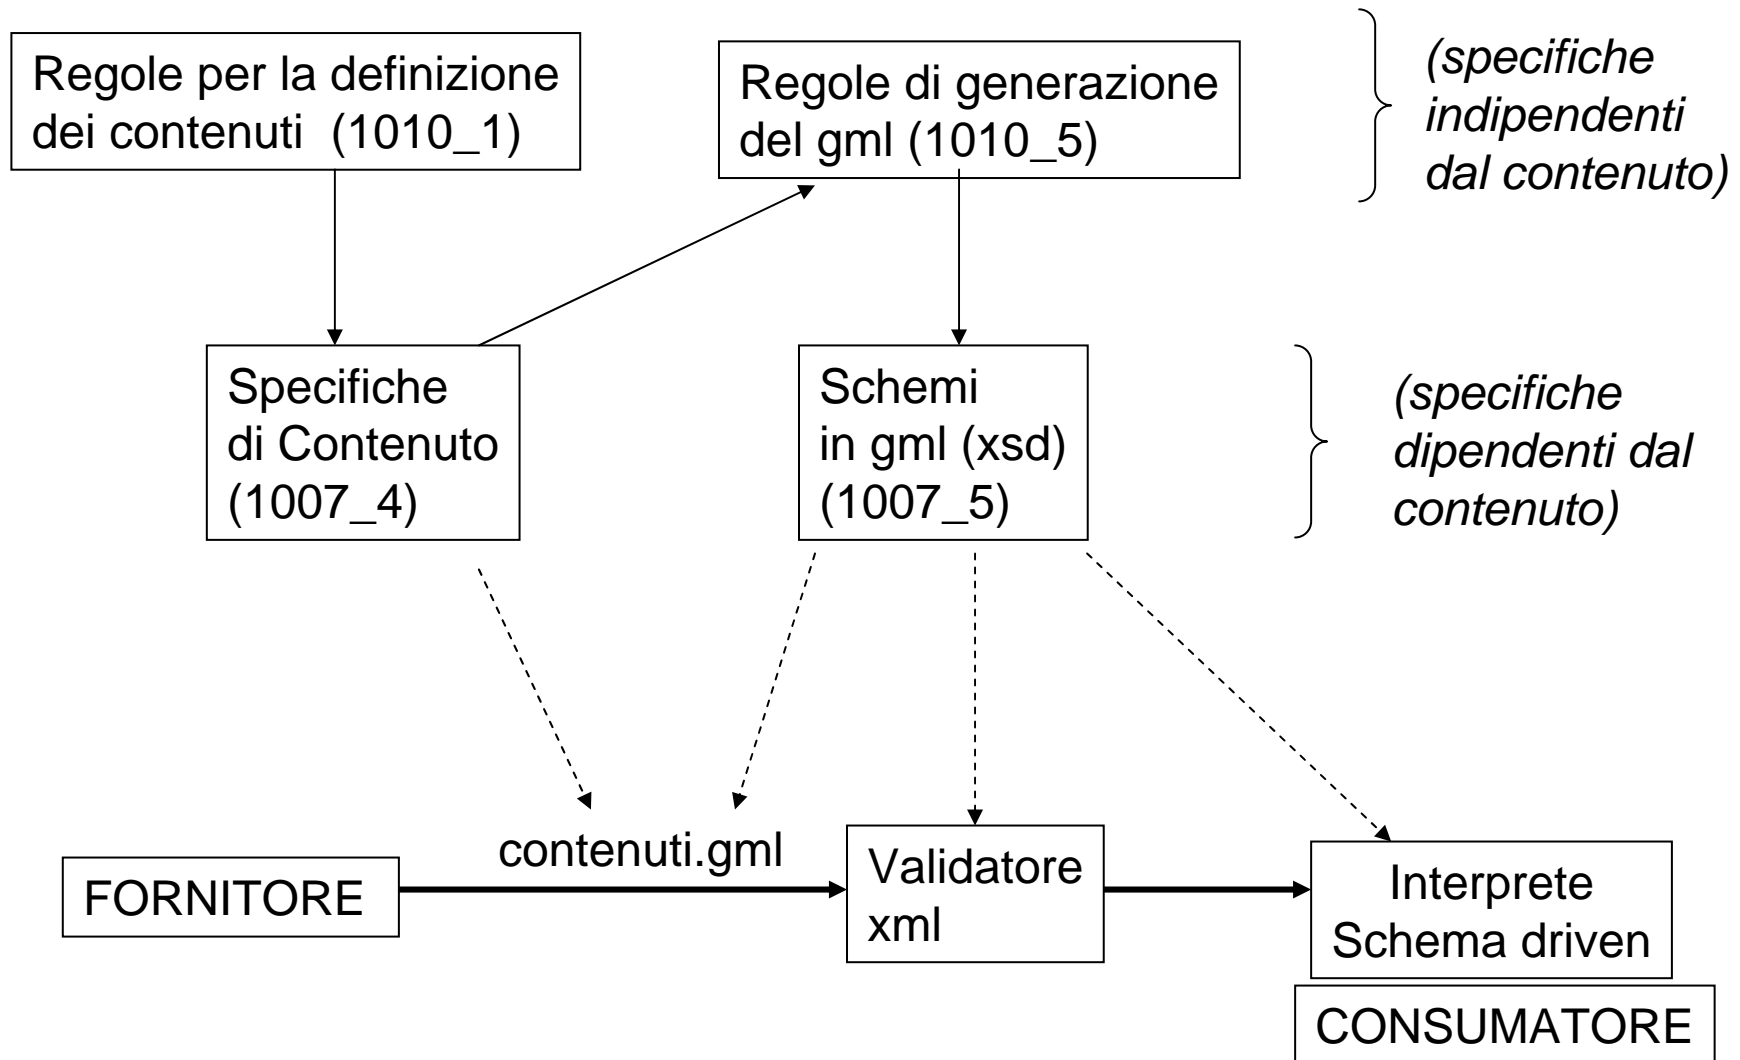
Regole per la definizione dei contenuti (1010_1)

Regole di generazione del gml (1010_5)

(specifiche indipendenti dal contenuto)

Specifiche di Contenuto (1007_4)

Schemi in gml (xsd) (1007_5)

(specifiche dipendenti dal contenuto)

contenuti.gml

FORNITORE

Validatore xml

Interprete Schema driven

CONSUMATORE